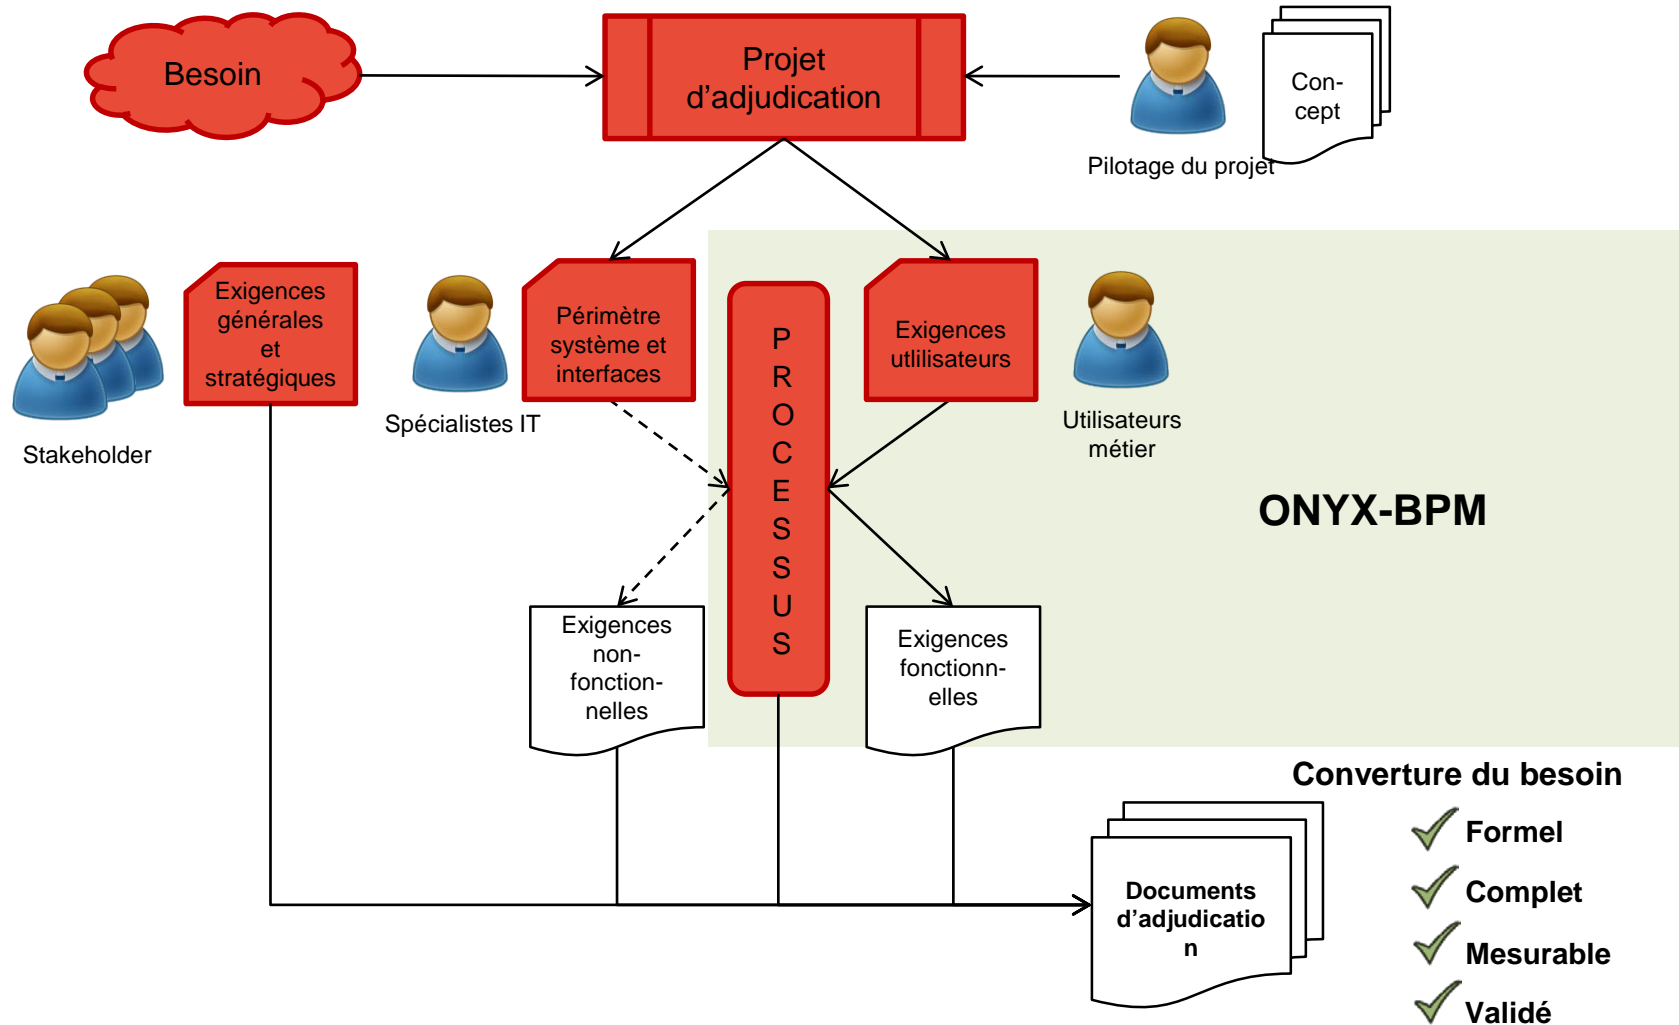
Besoin

Projet d'adjudication

Con-cept

Pilotage du projet

Exigences générales et stratégiques

Stakeholder

Spécialistes IT

Périmètre système et interfaces

PROCESSUS

Exigences utlilisateurs

Utilisateurs métier

ONYX-BPM

Exigences non-fonction-nelles

Exigences fonctionn-elles

Converture du besoin

Formel

Complet

Mesurable

Validé

Documents d'adjudicatio n